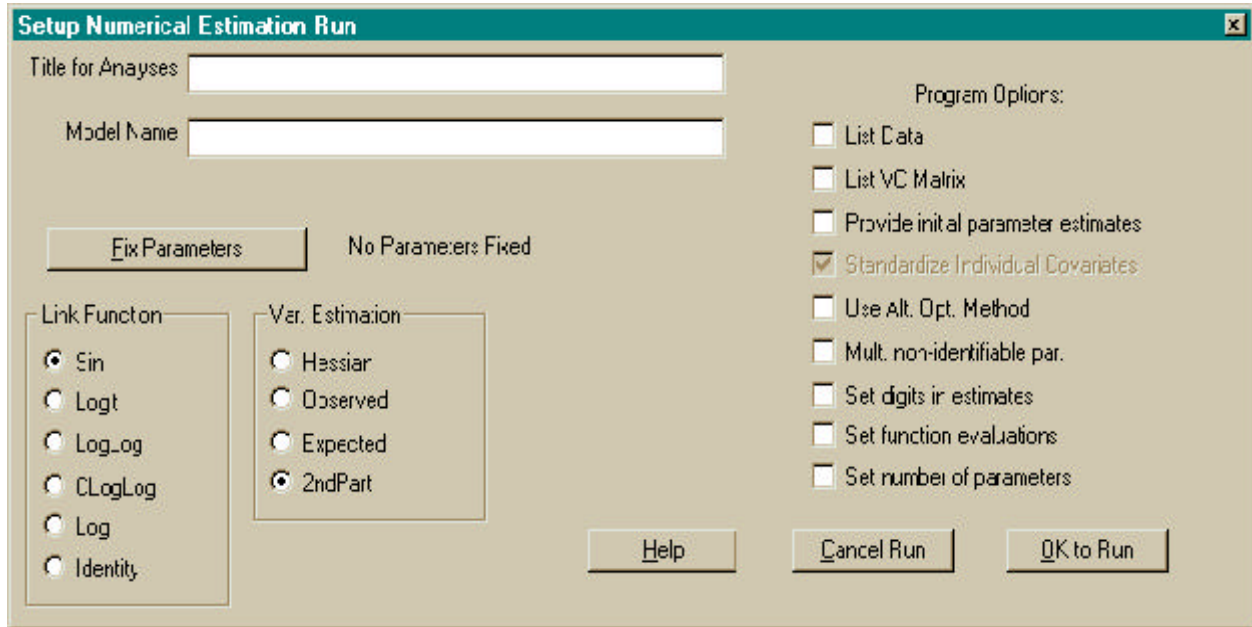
Setup Numerical Estimation Run

Title for Anayses

Model Name

Fix Parameters

No Parameters Fixed

Link Function
Sin
Logit
LogLog
CLogLog
Log
Identity

Var. Estimation
Hessian
Observed
Expected
2ndPart

Program Options:
List Data
List VC Matrix
Provide inital parameter estimates
Standardize Individual Covariates
Use Alt. Opt. Method
Mult. non-identifiable par.
Set digits in estimates
Set function evaluations
Set number of parameters

Help
Cancel Run
OK to Run